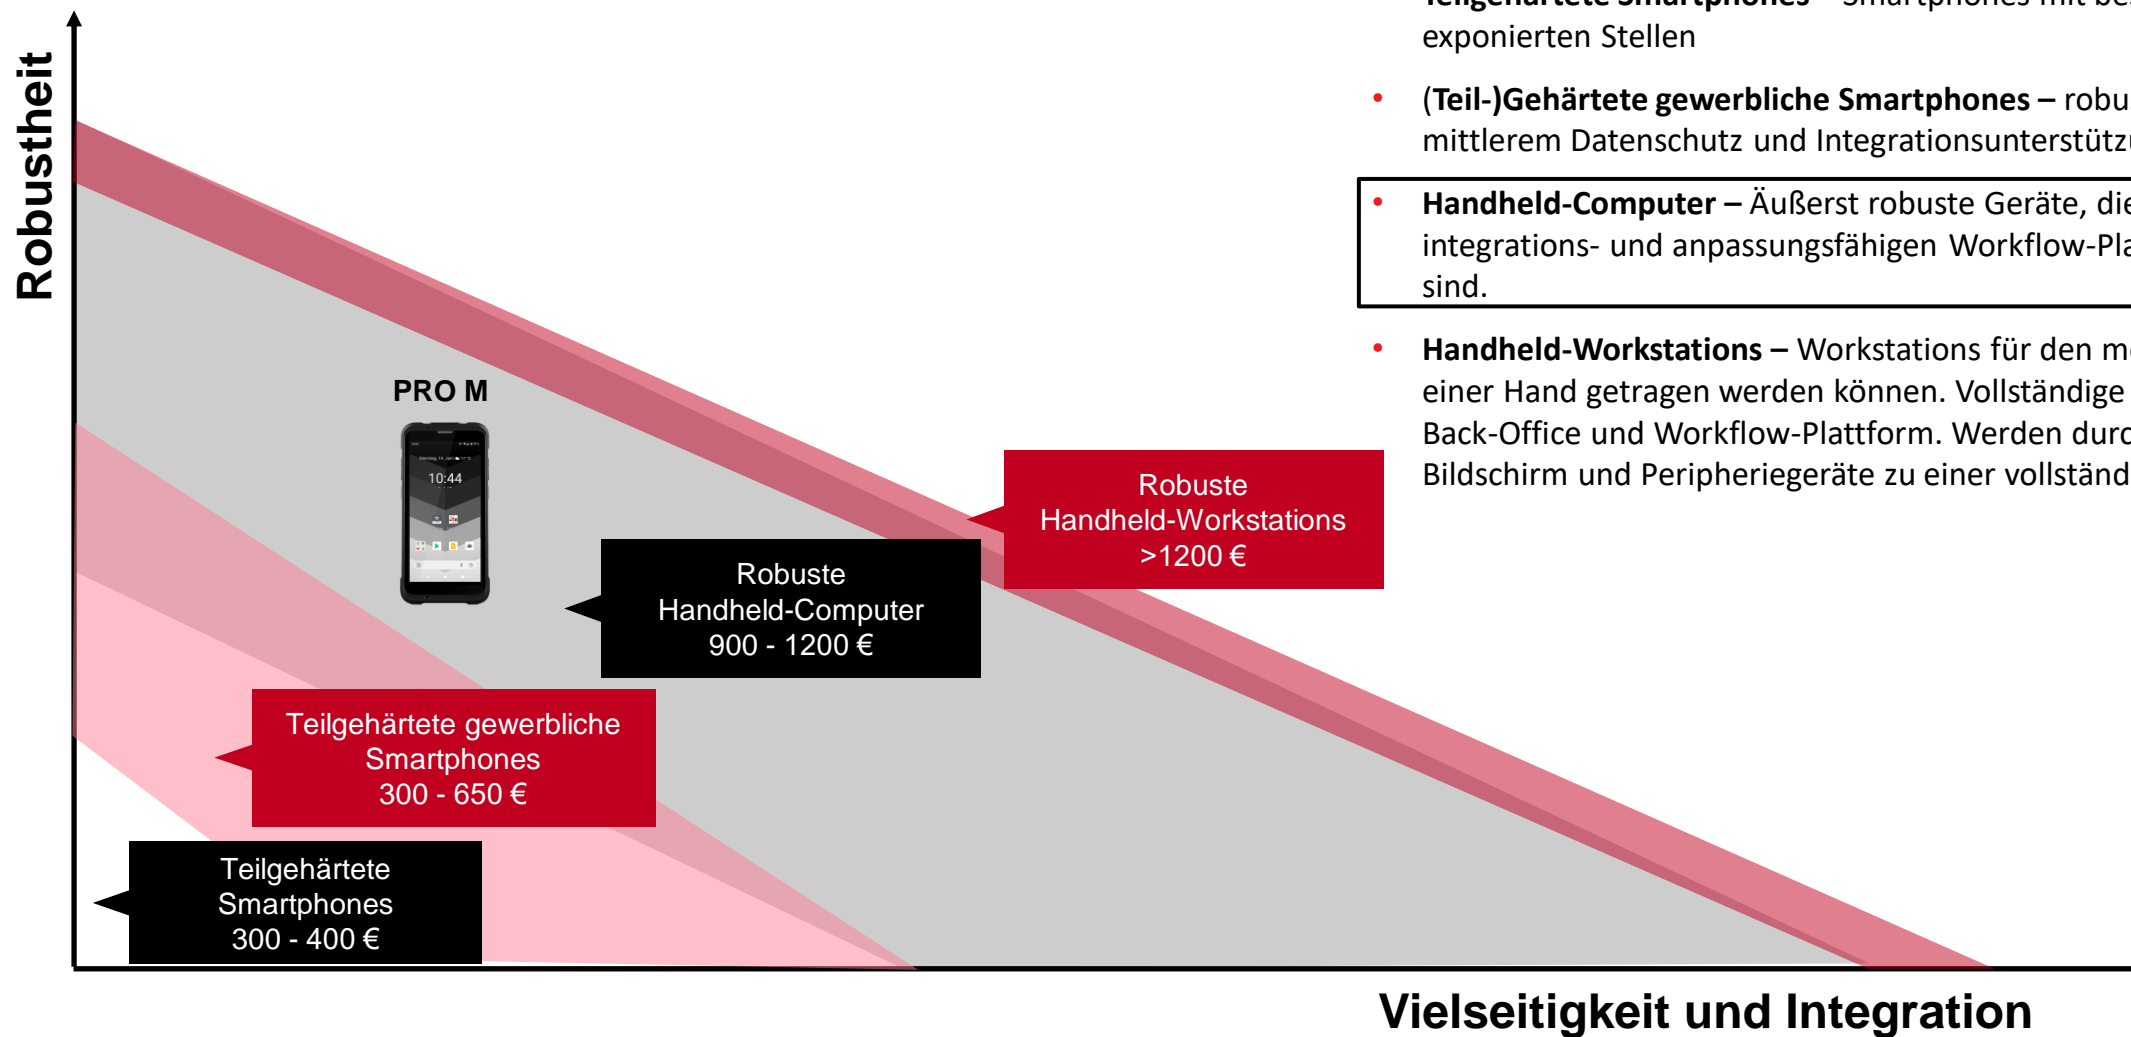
Robustheit

PRO M

10:44

Robuste Handheld-Workstations >1200 €

Robuste Handheld-Computer 900 - 1200 €

Teilgehärtete gewerbliche Smartphones 300 - 650 €

Teilgehärtete Smartphones 300 - 400 €

Vielseitigkeit und Integration

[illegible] exponierten Stellen

• (Teil-)Gehärtete gewerbliche Smartphones – robu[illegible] mittlerem Datenschutz und Integrationsunterstütz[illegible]

• Handheld-Computer – Äußerst robuste Geräte, die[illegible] integrations- und anpassungsfähigen Workflow-Pla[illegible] sind.

• Handheld-Workstations – Workstations für den m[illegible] einer Hand getragen werden können. Vollständige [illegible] Back-Office und Workflow-Plattform. Werden durc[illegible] Bildschirm und Peripheriegeräte zu einer vollständ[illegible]